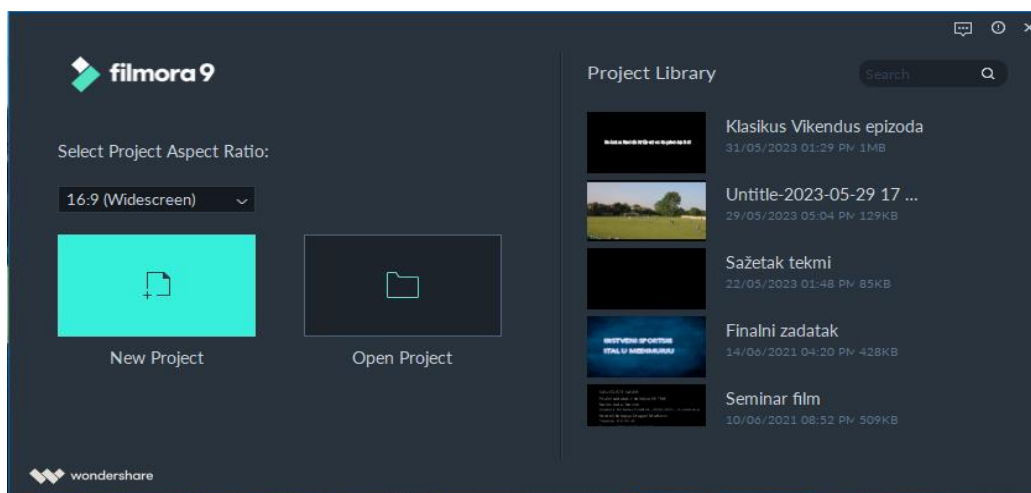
filmora9

Select Project Aspect Ratio:

16:9 (Widescreen)

New Project

Open Project

Project Library

Search

Klasikus Vikendus epizoda
31/05/2023 01:29 PM 1MB

Untitle-2023-05-29 17 ...
29/05/2023 05:04 PM 129KB

Sažetak tekmi
22/05/2023 01:48 PM 85KB

Finalni zadatak
14/06/2021 04:20 PM 428KB

Seminar film
10/06/2021 08:52 PM 509KB

wondershare